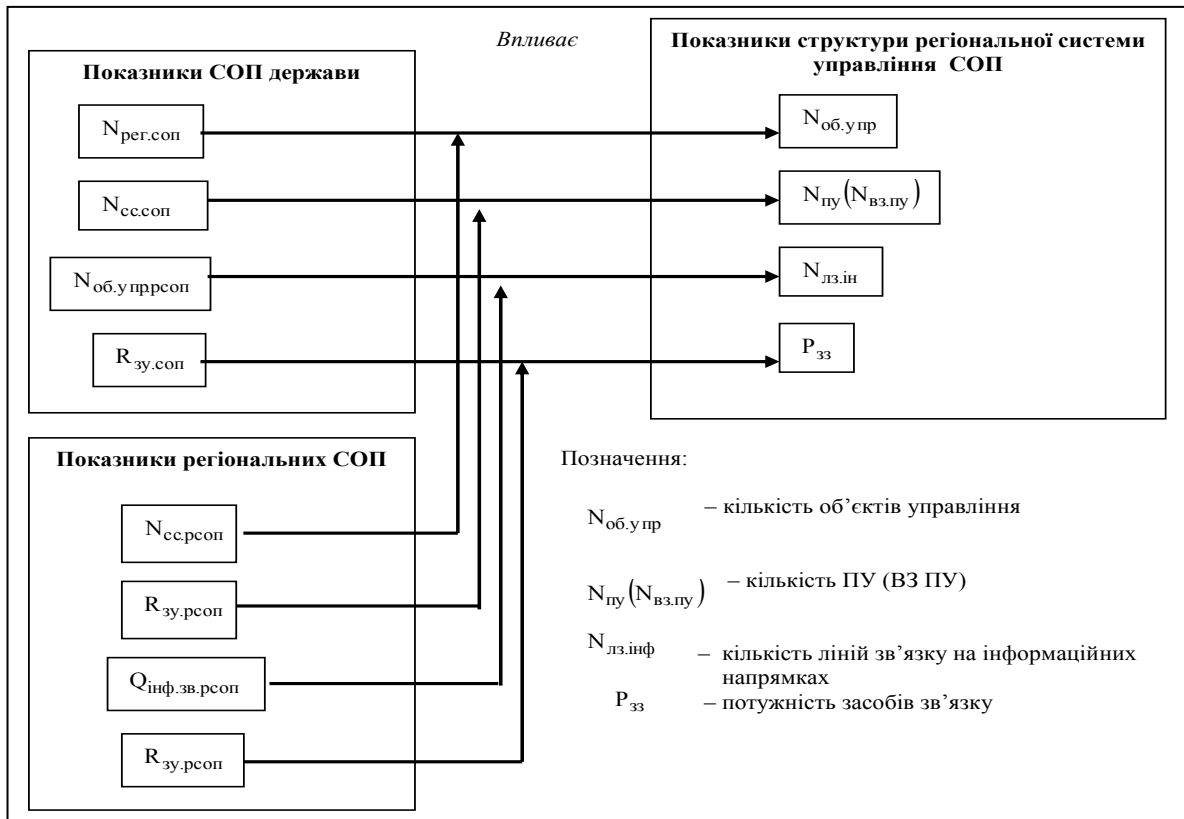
Впливає

Показники СОП держави

$N_{рег.соп}$

$N_{сс.соп}$

$N_{об.упр.рсоп}$

$R_{зу.соп}$

Показники структури регіональної системи управління СОП

$N_{об.упр}$

$N_{пу}(N_{вз.пу})$

$N_{лз.ін}$

$P_{зз}$

Показники регіональних СОП

$N_{сс.рсоп}$

$R_{зу.рсоп}$

$Q_{інф.зв.рсоп}$

$R_{зу.рсоп}$

Позначення:

$N_{об.упр}$ – кількість об'єктів управління

$N_{пу}(N_{вз.пу})$ – кількість ПУ (ВЗ ПУ)

$N_{лз.інф}$ – кількість ліній зв'язку на інформаційних напрямках

$P_{зз}$ – потужність засобів зв'язку